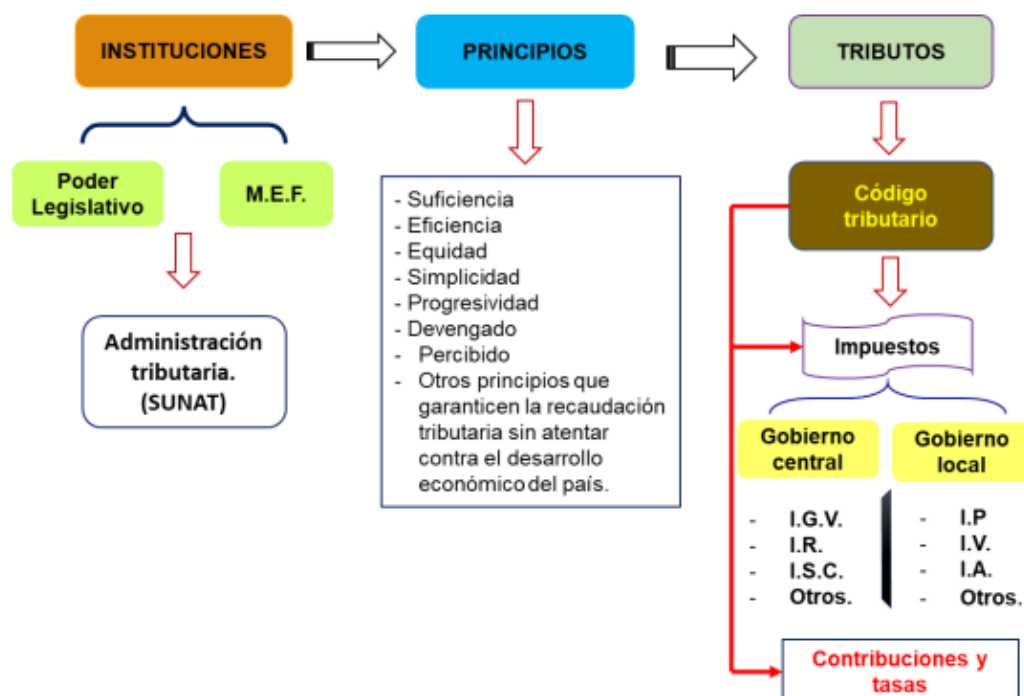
INSTITUCIONES

PRINCIPIOS

TRIBUTOS

Poder Legislativo

M.E.F.

Administración tributaria. (SUNAT)

- Suficiencia
- Eficiencia
- Equidad
- Simplicidad
- Progresividad
- Devengado
- Percibido
- Otros principios que garanticen la recaudación tributaria sin atentar contra el desarrollo económico del país.

Código tributario

Impuestos

Gobierno central

Gobierno local

- I.G.V.
- I.R.
- I.S.C.
- Otros.

- I.P
- I.V.
- I.A.
- Otros.

Contribuciones y tasas